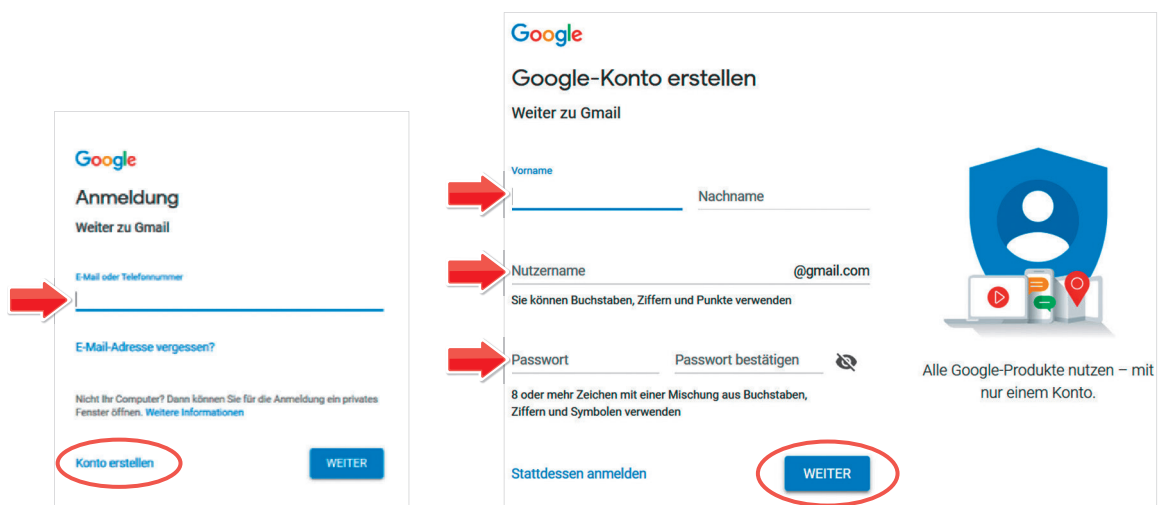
Google

Anmeldung

Weiter zu Gmail

E-Mail oder Telefonnummer

E-Mail-Adresse vergessen?

Nicht Ihr Computer? Dann können Sie für die Anmeldung ein privates Fenster öffnen. Weitere Informationen

Konto erstellen

WEITER

Google

Google-Konto erstellen

Weiter zu Gmail

Vorname

Nachname

Nutzername

@gmail.com

Sie können Buchstaben, Ziffern und Punkte verwenden

Passwort

Passwort bestätigen

8 oder mehr Zeichen mit einer Mischung aus Buchstaben, Ziffern und Symbolen verwenden

Stattdessen anmelden

WEITER

Alle Google-Produkte nutzen – mit nur einem Konto.